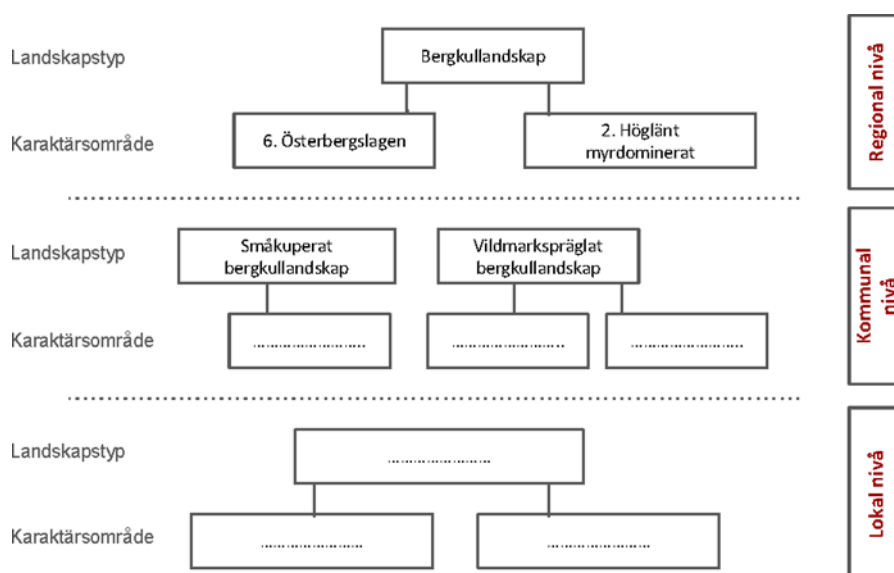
Landskapstyp

Bergkullandskap

Karaktärsområde

6. Österbergslagen

2. Höglänt myrdominerat

Regional nivå

Landskapstyp

Småkuperat bergkullandskap

Vildmarkspräglat bergkullandskap

Karaktärsområde

.........................

.........................

.........................

Kommunal nivå

Landskapstyp

.........................

Karaktärsområde

.........................

.........................

Lokal nivå